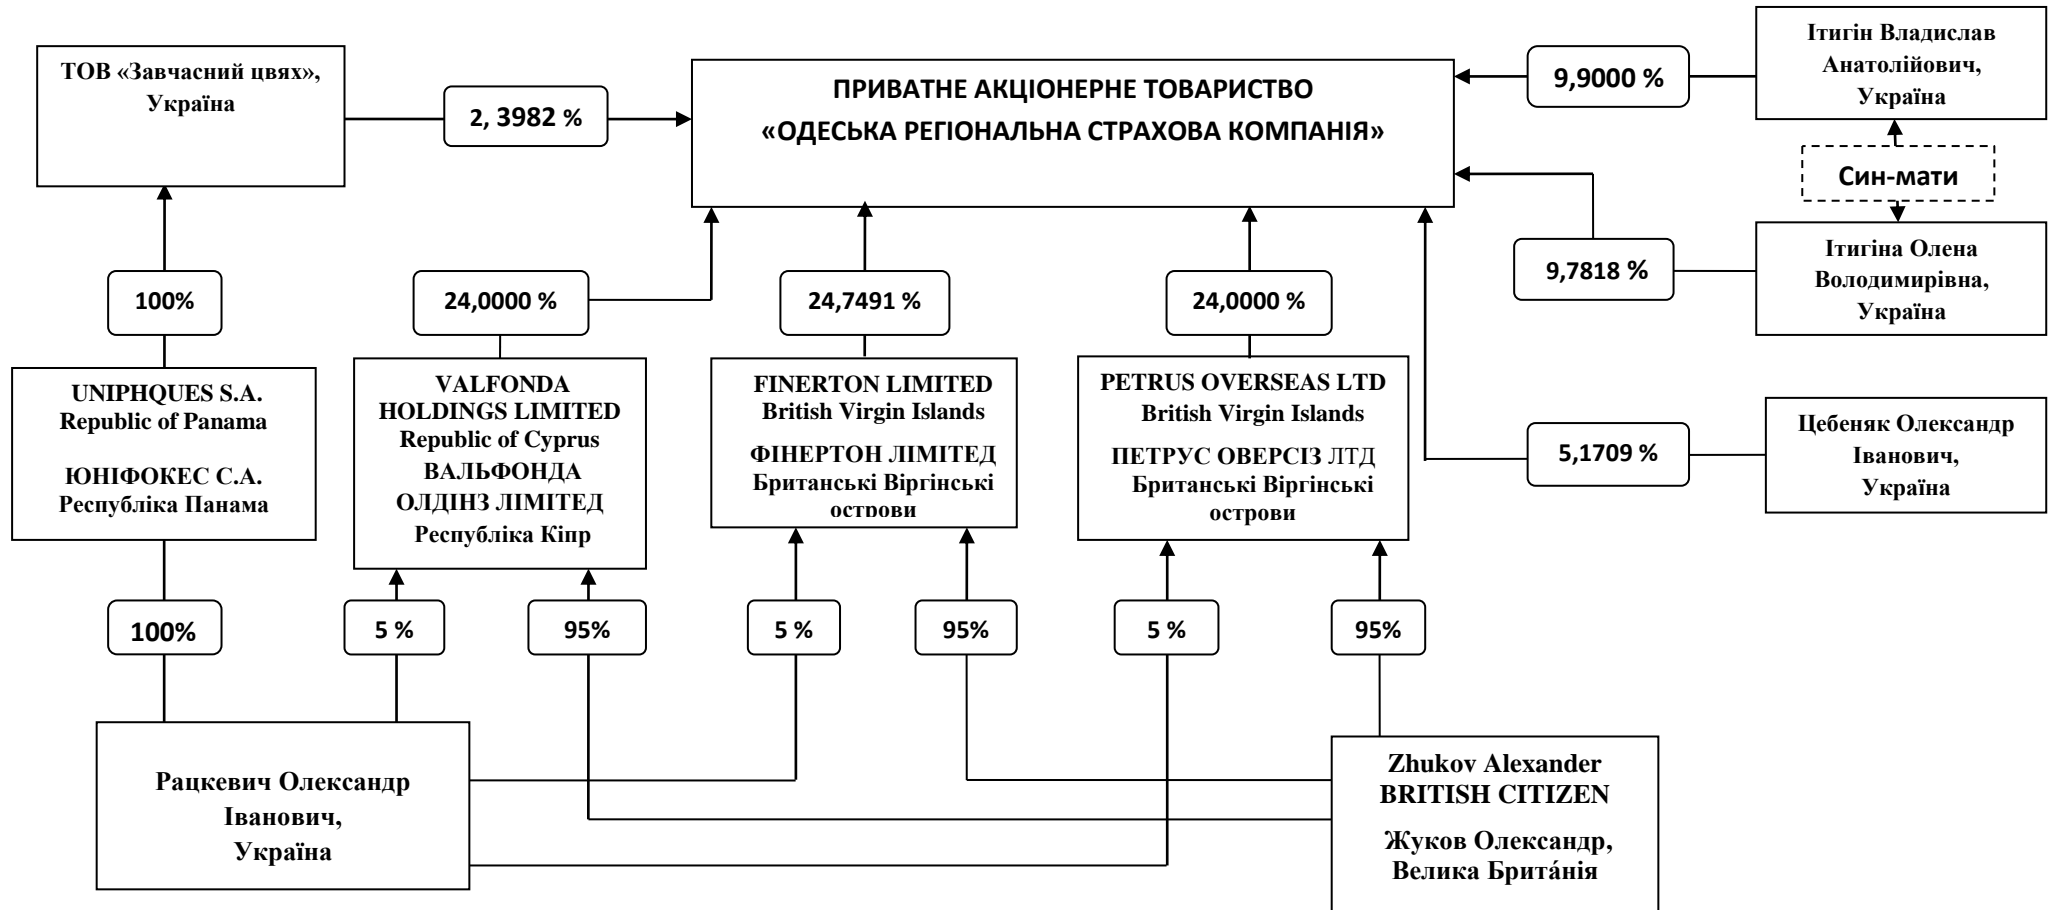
ТОВ «Завчасний цвях», Україна

2, 3982 %

ПРИВАТНЕ АКЦІОНЕРНЕ ТОВАРИСТВО
«ОДЕСЬКА РЕГІОНАЛЬНА СТРАХОВА КОМПАНІЯ»

9,9000 %

Ітигін Владислав Анатолійович, Україна

Син-мати

9,7818 %

Ітигіна Олена Володимирівна, Україна

100%

24,0000 %

24,7491 %

24,0000 %

UNIPHQUES S.A.
Republic of Panama

ЮНІФОКЕС С.А.
Республіка Панама

VALFONDA HOLDINGS LIMITED
Republic of Cyprus
ВАЛЬФОНДА ОЛДІНЗ ЛІМІТЕД
Республіка Кіпр

FINERTON LIMITED
British Virgin Islands

ФІНЕРТОН ЛІМІТЕД
Британські Віргінські острови

PETRUS OVERSEAS LTD
British Virgin Islands

ПЕТРУС ОВЕРСІЗ ЛТД
Британські Віргінські острови

5,1709 %

Цебеняк Олександр Іванович, Україна

100%

5 %

95%

5 %

95%

5 %

95%

Рацкевич Олександр Іванович, Україна

Zhukov Alexander
BRITISH CITIZEN

Жуков Олександр, Велика Брита́нія